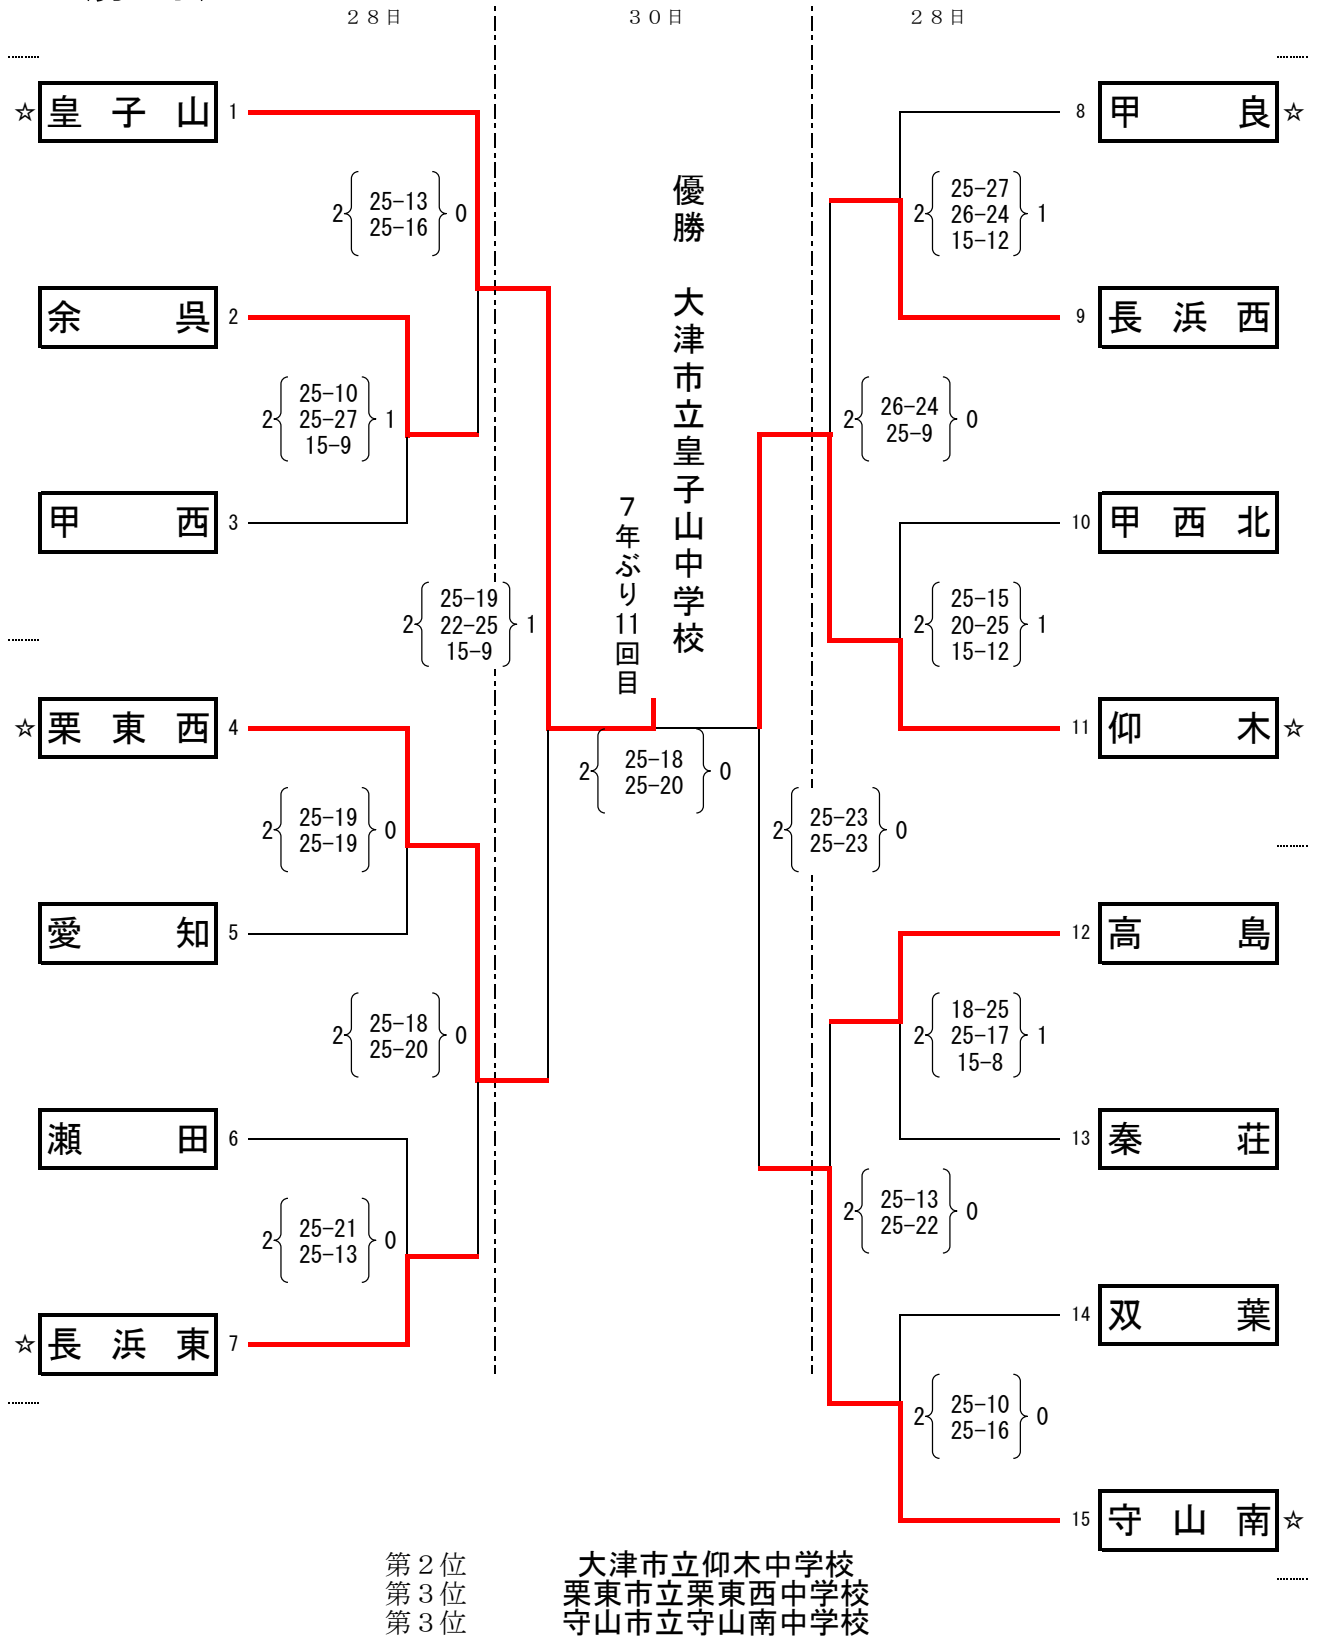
２８日　　３０日　　２８日

☆ 皇　子　山 1
2 25-13 25-16 0
余　　呉 2
2 25-10 25-27 15-9 1
甲　　西 3
2 25-19 22-25 15-9 1
☆ 栗　東　西 4
2 25-19 25-19 0
愛　　知 5
2 25-18 25-20 0
瀬　　田 6
2 25-21 25-13 0
☆ 長　浜　東 7

優勝

大津市立皇子山中学校

7年ぶり11回目

2 25-18 25-20 0

8 甲　　良 ☆
2 25-27 26-24 15-12 1
9 長　浜　西
2 26-24 25-9 0
10 甲　西　北
2 25-15 20-25 15-12 1
11 仰　　木 ☆
2 25-23 25-23 0
12 高　　島
2 18-25 25-17 15-8 1
13 秦　　荘
2 25-13 25-22 0
14 双　　葉
2 25-10 25-16 0
15 守　山　南 ☆

第２位　大津市立仰木中学校
第３位　栗東市立栗東西中学校
第３位　守山市立守山南中学校